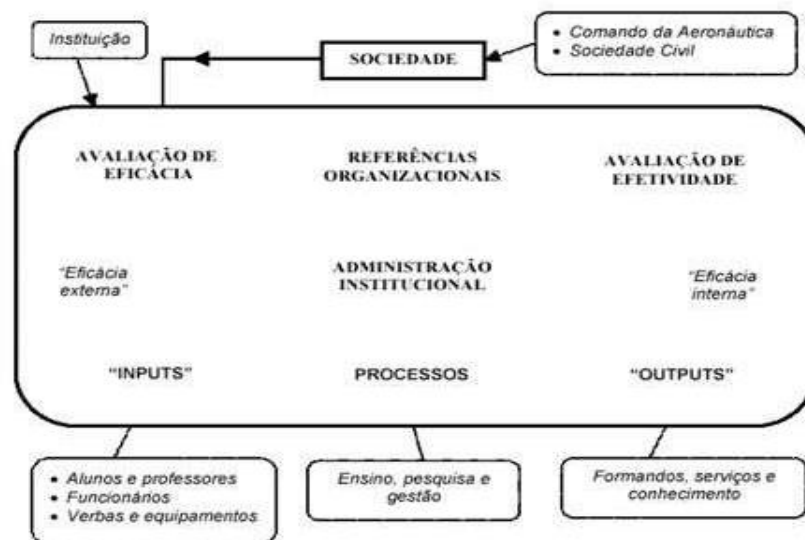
Instituição

SOCIEDADE

• Comando da Aeronáutica
• Sociedade Civil

AVALIAÇÃO DE EFICÁCIA

REFERÊNCIAS ORGANIZACIONAIS

AVALIAÇÃO DE EFETIVIDADE

"Eficácia externa"

ADMINISTRAÇÃO INSTITUCIONAL

"Eficácia interna"

"INPUTS"

PROCESSOS

"OUTPUTS"

• Alunos e professores
• Funcionários
• Verbas e equipamentos

Ensino, pesquisa e gestão

Formandos, serviços e conhecimento